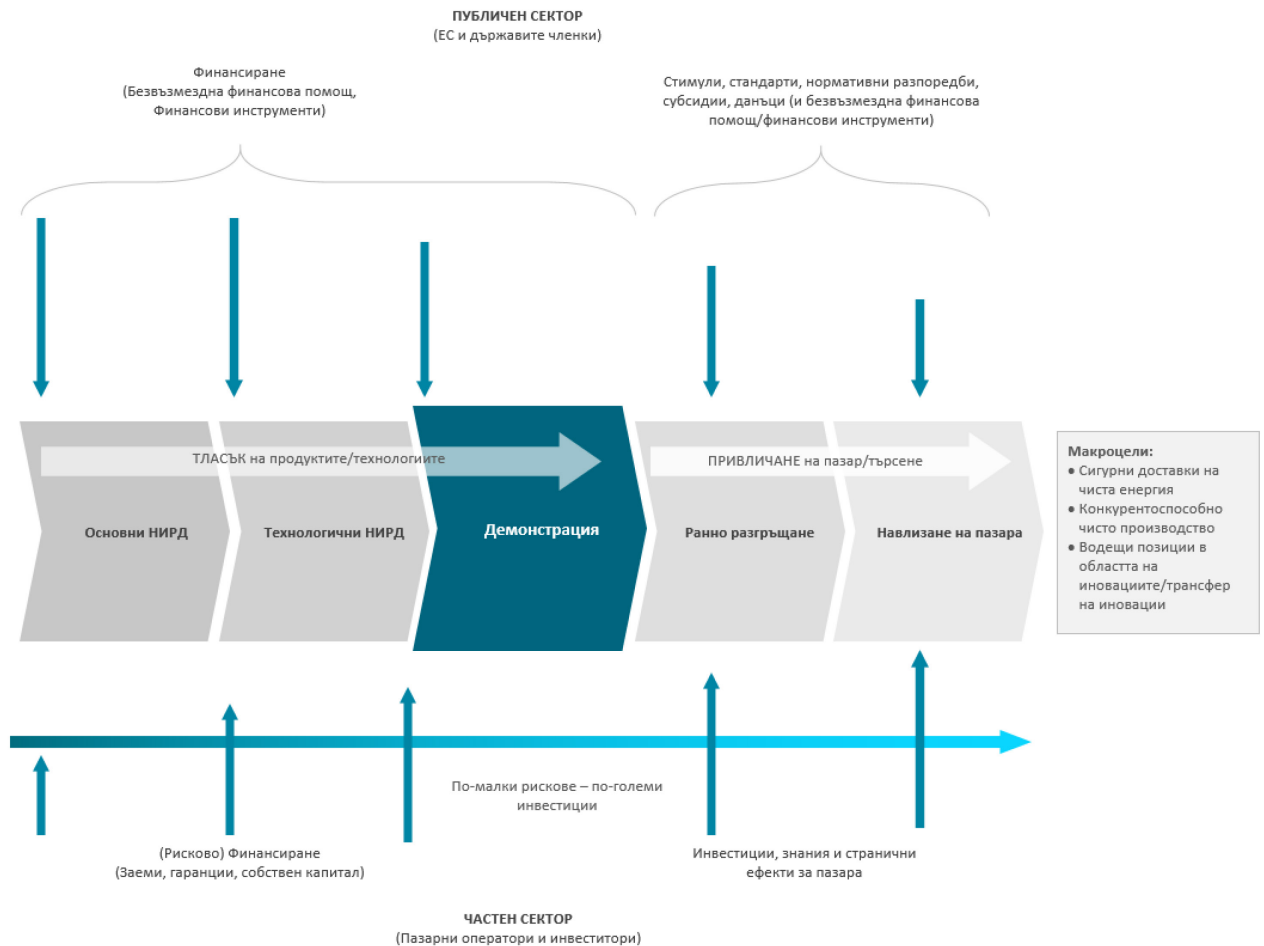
ПУБЛИЧЕН СЕКТОР
(ЕС и държавите членки)

Финансиране
(Безвъзмездна финансова помощ, Финансови инструменти)

Стимули, стандарти, нормативни разпоредби, субсидии, данъци (и безвъзмездна финансова помощ/финансови инструменти)

ТЛАСЪК на продуктите/технологиите

ПРИВЛИЧАНЕ на пазар/търсене

Основни НИРД

Технологични НИРД

Демонстрация

Ранно разгръщане

Навлизане на пазара

Макроцели:
• Сигурни доставки на чиста енергия
• Конкурентоспособно чисто производство
• Водещи позиции в областта на иновациите/трансфер на иновации

По-малки рискове – по-големи инвестиции

(Рисково) Финансиране
(Заеми, гаранции, собствен капитал)

Инвестиции, знания и странични ефекти за пазара

ЧАСТЕН СЕКТОР
(Пазарни оператори и инвеститори)